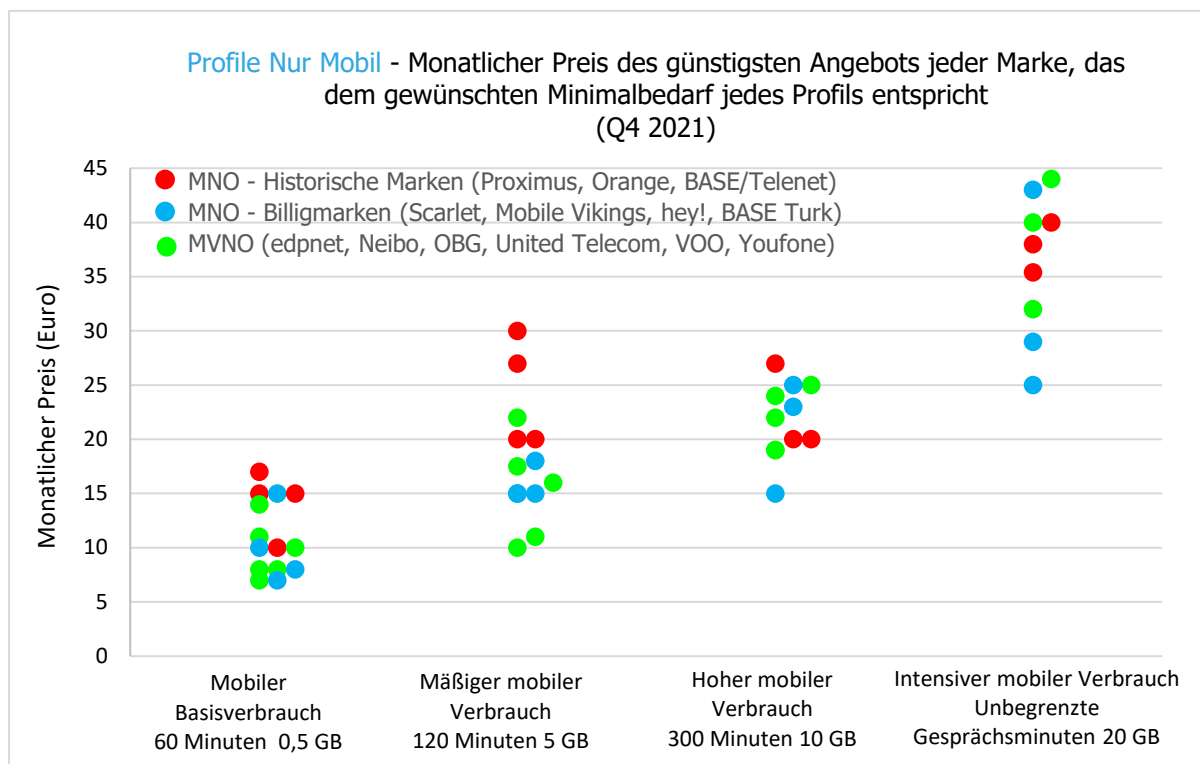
Profile Nur Mobil - Monatlicher Preis des günstigsten Angebots jeder Marke, das dem gewünschten Minimalbedarf jedes Profils entspricht
(Q4 2021)

MNO - Historische Marken (Proximus, Orange, BASE/Telenet)
MNO - Billigmarken (Scarlet, Mobile Vikings, hey!, BASE Turk)
MVNO (edpnet, Neibo, OBG, United Telecom, VOO, Youfone)

Monatlicher Preis (Euro)

45
40
35
30
25
20
15
10
5
0

Mobiler Basisverbrauch 60 Minuten 0,5 GB

Mäßiger mobiler Verbrauch 120 Minuten 5 GB

Hoher mobiler Verbrauch 300 Minuten 10 GB

Intensiver mobiler Verbrauch Unbegrenzte Gesprächsminuten 20 GB